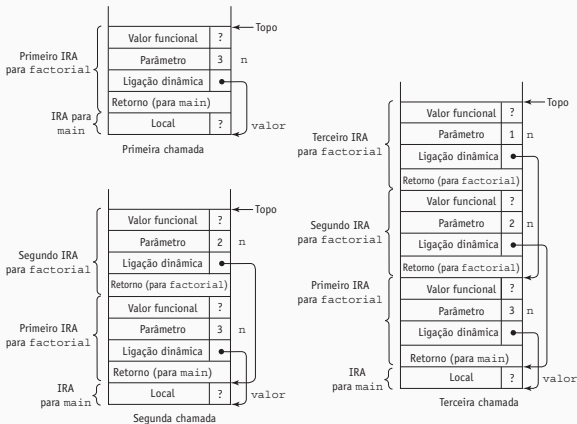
Topo

| Valor funcional | ? |
|---|---|
| Parâmetro | 3 |
| Ligação dinâmica | |
| Retorno (para main) | |
| Local | ? |

Primeiro IRA para factorial

n

IRA para main

valor

Primeira chamada

Topo

| Valor funcional | ? |
|---|---|
| Parâmetro | 2 |
| Ligação dinâmica | |
| Retorno (para factorial) | |
| Valor funcional | ? |
| Parâmetro | 3 |
| Ligação dinâmica | |
| Retorno (para main) | |
| Local | ? |

Segundo IRA para factorial

n

Primeiro IRA para factorial

n

IRA para main

valor

Segunda chamada

Topo

| Valor funcional | ? |
|---|---|
| Parâmetro | 1 |
| Ligação dinâmica | |
| Retorno (para factorial) | |
| Valor funcional | ? |
| Parâmetro | 2 |
| Ligação dinâmica | |
| Retorno (para factorial) | |
| Valor funcional | ? |
| Parâmetro | 3 |
| Ligação dinâmica | |
| Retorno (para main) | |
| Local | ? |

Terceiro IRA para factorial

n

Segundo IRA para factorial

n

Primeiro IRA para factorial

n

IRA para main

valor

Terceira chamada